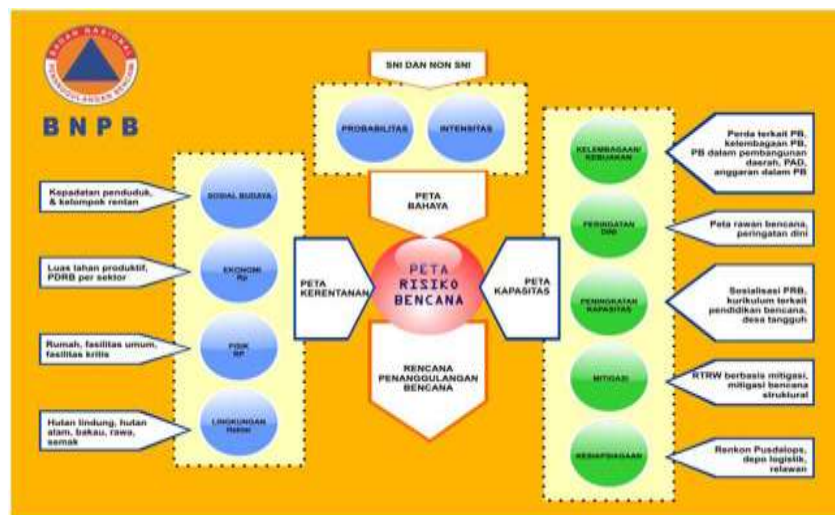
BADAN NASIONAL PENANGGULANGAN BENCANA

BNPB

SNI DAN NON SNI

PROBABILITAS

INTENSITAS

PETA BAHAYA

Kepadatan penduduk, & kelompok rentan

SOSIAL BUDAYA

Luas lahan produktif, PDRB per sektor

EKONOMI Rp

Rumah, fasilitas umum, fasilitas kritis

FISIK RP

Hutan lindung, hutan alam, bakau, rawa, semak

LINGKUNGAN Hektar

PETA KERENTANAN

PETA RISIKO BENCANA

PETA KAPASITAS

RENCANA PENANGGULANGAN BENCANA

KELEMBAGAAN/ KEBIJAKAN

Perda terkait PB, kelembagaan PB, PB dalam pembangunan daerah, PAD, anggaran dalam PB

PERINGATAN DINI

Peta rawan bencana, peringatan dini

PENINGKATAN KAPASITAS

Sosialisasi PRB, kurikulum terkait pendidikan bencana, desa tangguh

MITIGASI

RTRW berbasis mitigasi, mitigasi bencana struktural

KESIAPSIAGAAN

Renkon Pusdalops, depo logistik, relawan